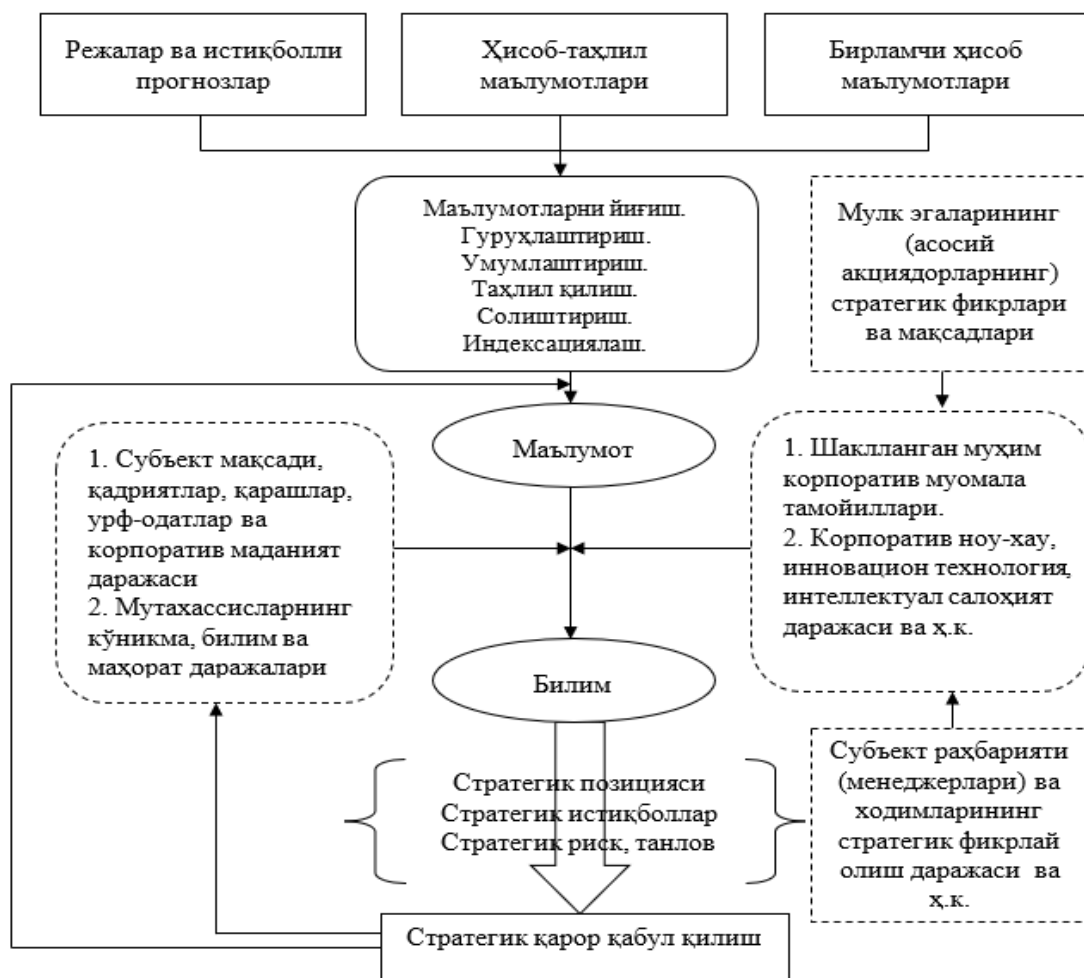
Режалар ва истиқболли прогнозлар

Ҳисоб-таҳлил маълумотлари

Бирламчи ҳисоб маълумотлари

Маълумотларни йиғиш.
Гуруҳлаштириш.
Умумлаштириш.
Таҳлил қилиш.
Солиштириш.
Индексациялаш.

Мулк эгаларининг (асосий акциядорларнинг) стратегик фикрлари ва мақсадлари

Маълумот

1. Субъект мақсади, қадриятлар, қарашлар, урф-одатлар ва корпоратив маданият даражаси
2. Мутахассисларнинг кўникма, билим ва маҳорат даражалари

1. Шаклланган муҳим корпоратив муомала тамойиллари.
2. Корпоратив ноу-хау, инновацион технология, интеллектуал салоҳият даражаси ва ҳ.к.

Билим

Стратегик позицияси
Стратегик истиқболлар
Стратегик риск, танлов

Субъект раҳбарияти (менеджерлари) ва ходимларининг стратегик фикрлай олиш даражаси ва ҳ.к.

Стратегик қарор қабул қилиш